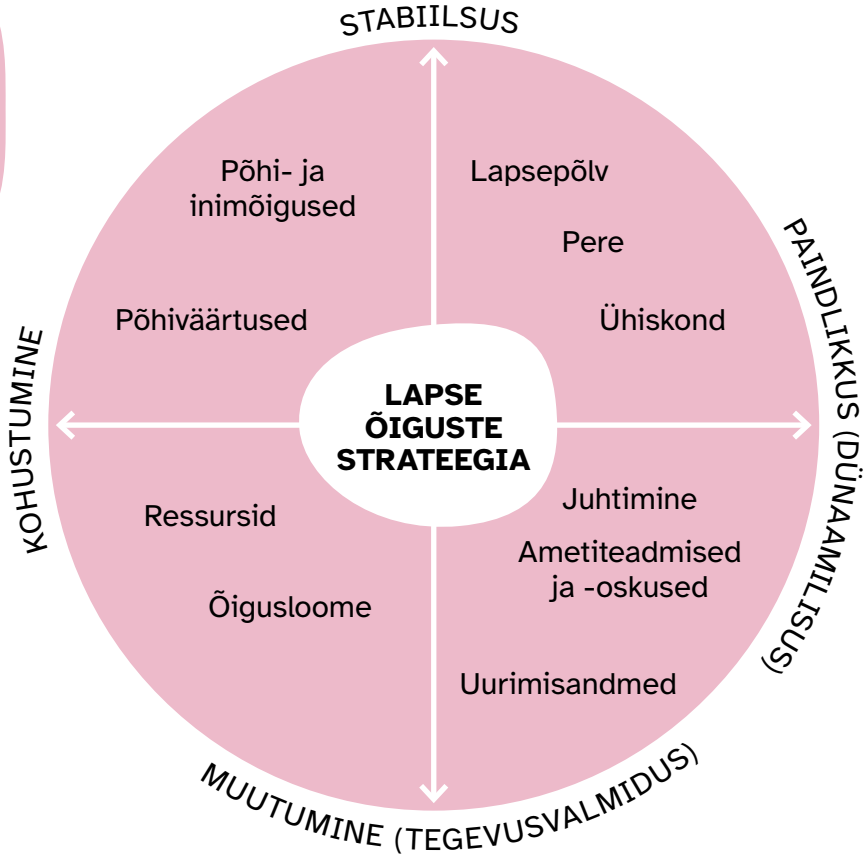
STABIILSUS

Põhi- ja inimõigused

Põhiväärtused

Lapsepõlv

Pere

Ühiskond

PAINDLIKKUS (DÜNAAMILISUS)

KOHUSTUMINE

LAPSE ÕIGUSTE STRATEEGIA

Ressursid

Õigusloome

Juhtimine

Ametiteadmised ja -oskused

Uurimisandmed

MUUTUMINE (TEGEVUSVALMIDUS)